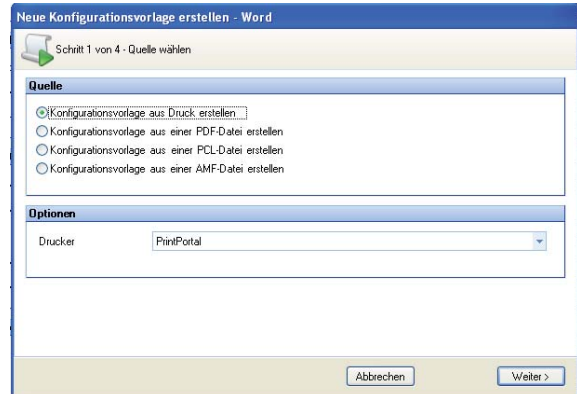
Neue Konfigurationsvorlage erstellen - Word

Schritt 1 von 4 - Quelle wählen

Quelle

Konfigurationsvorlage aus Druck erstellen
Konfigurationsvorlage aus einer PDF-Datei erstellen
Konfigurationsvorlage aus einer PCL-Datei erstellen
Konfigurationsvorlage aus einer AMF-Datei erstellen

Optionen

Drucker PrintPortal

Abbrechen Weiter >